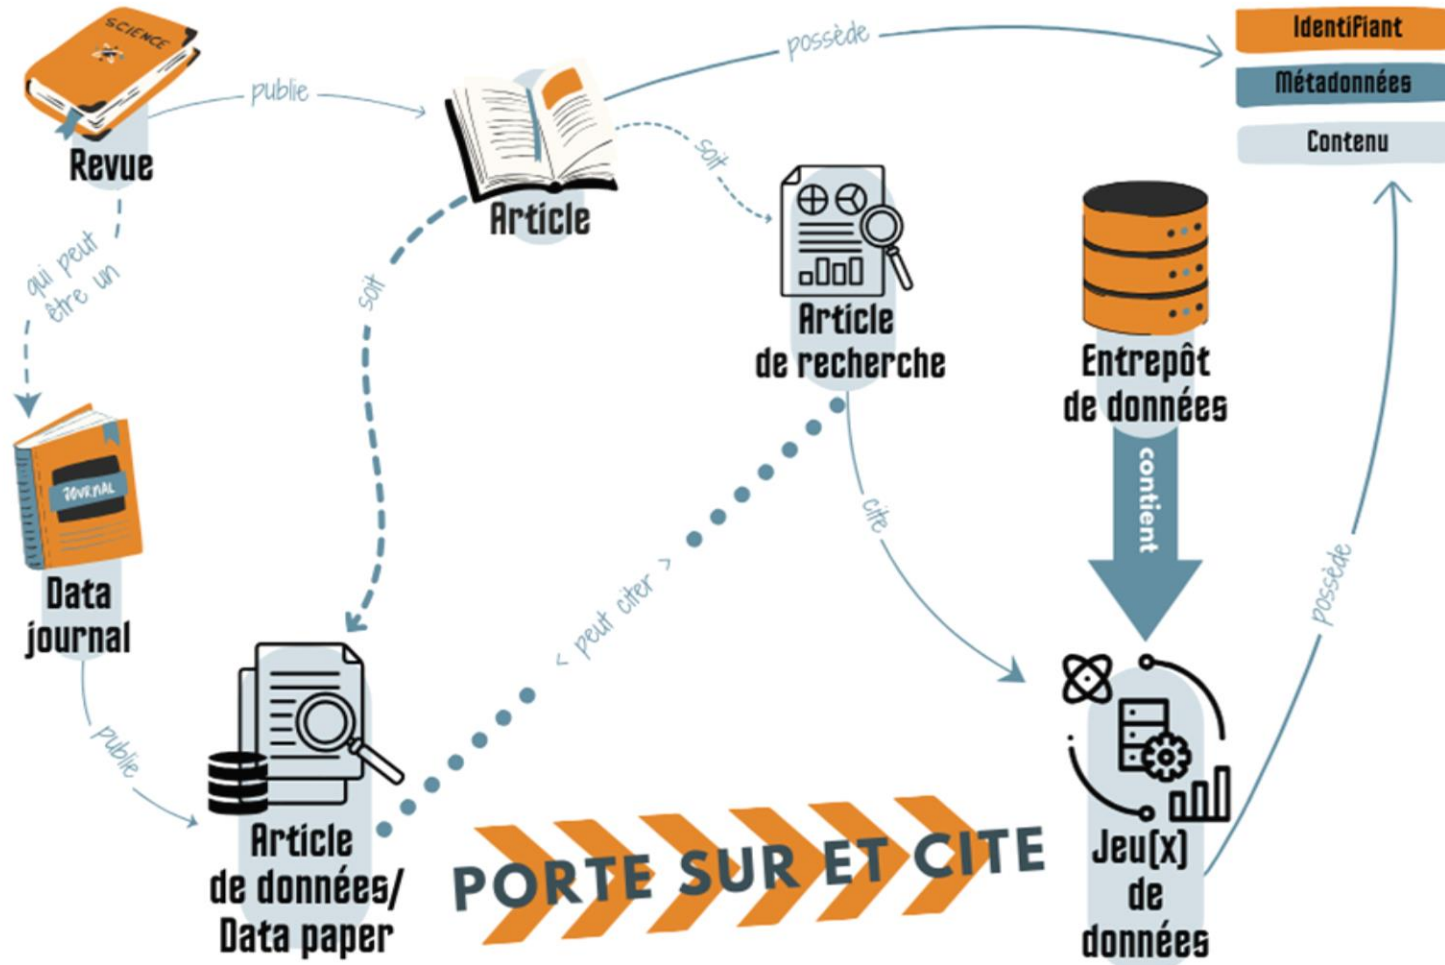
SCIENCE

Revue

publie

Article

possède

Identifiant

Métadonnées

Contenu

soit

Article de recherche

Entrepôt de données

qui peut être un

soit

JOURNAL

Data journal

contient

cite

< peut citer >

possède

publie

Article de données/ Data paper

PORTE SUR ET CITE

Jeu(x) de données